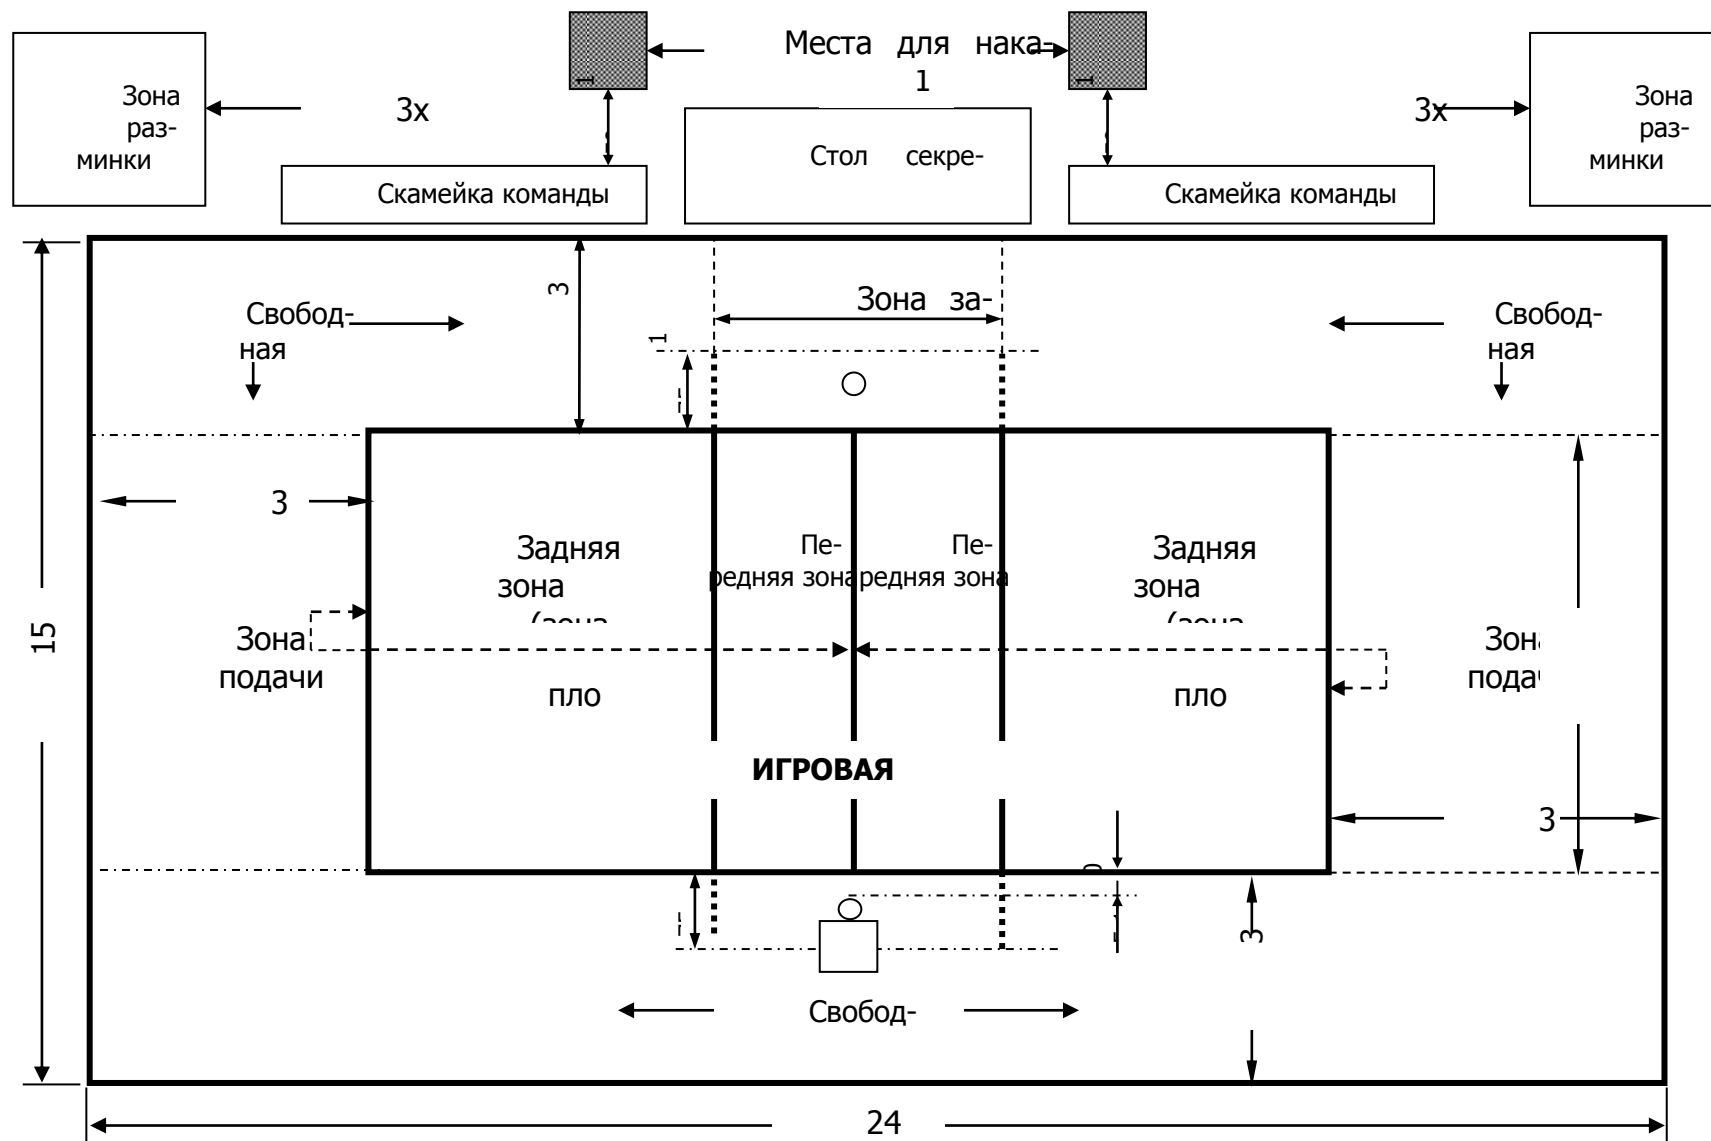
Зона разминки

3х

1

Места для нака-
1

1

3х

Зона разминки

Скамейка команды

Стол секре-

Скамейка команды

3

Зона за-

1

Свобод-
ная

Свобод-
ная

3

Задняя зона (зона

Пе-
редняя зона

Пе-
редняя зона

Задняя зона (зона

15

Зона подачи

пло

пло

Зона подачи

ИГРОВАЯ

3

3

Свобод-

24